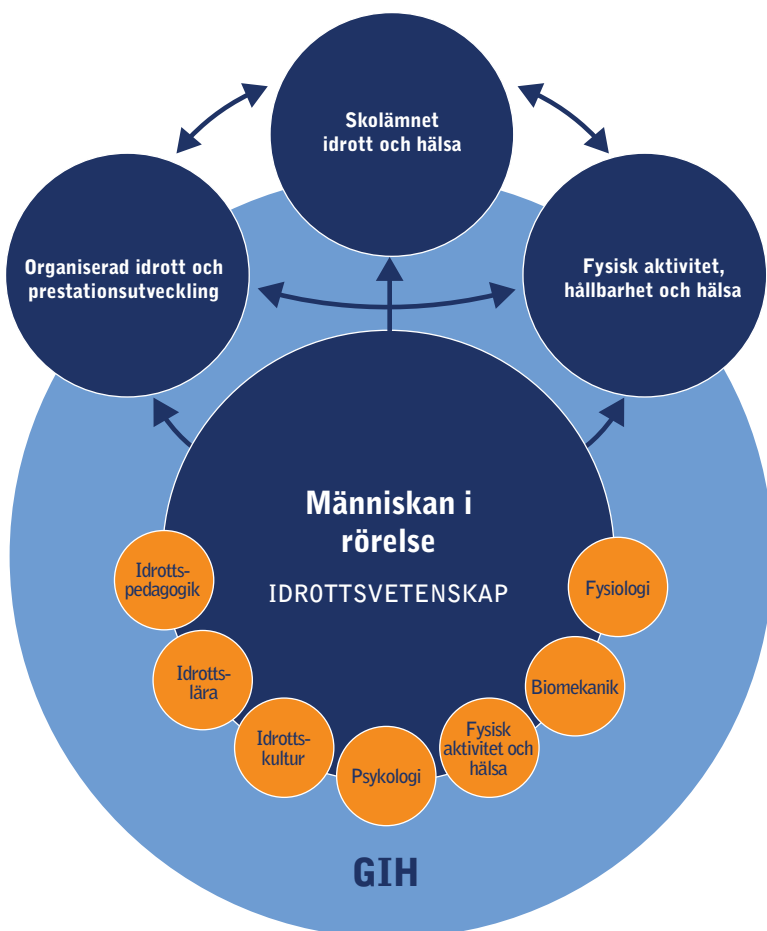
Skolämnet idrott och hälsa

Organiserad idrott och prestationsutveckling

Fysisk aktivitet, hållbarhet och hälsa

Människan i rörelse

IDROTTSVETENSKAP

Idrottspedagogik

Idrottslära

Idrottskultur

Psykologi

Fysisk aktivitet och hälsa

Biomekanik

Fysiologi

GIH